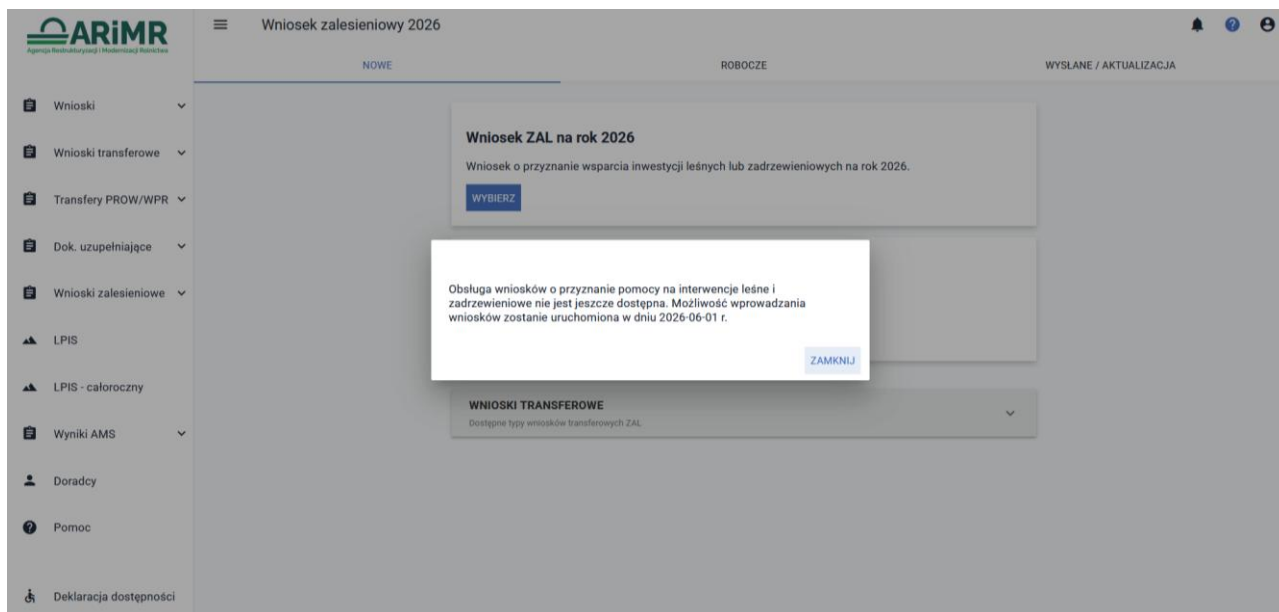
ARiMR
Agencja Restrukturyzacji i Modernizacji Rolnictwa

Wniosek zalesieniowy 2026

NOWE
ROBOCZE
WYSŁANE / AKTUALIZACJA

Wnioski
Wnioski transferowe
Transfery PROW/WPR
Dok. uzupełniające
Wnioski zalesieniowe
LPIS
LPIS - całoroczny
Wyniki AMS
Doradcy
Pomoc
Deklaracja dostępności

Wniosek ZAL na rok 2026
Wniosek o przyznanie wsparcia inwestycji leśnych lub zadrzewieniowych na rok 2026.
WYBIERZ

Obsługa wniosków o przyznanie pomocy na interwencje leśne i zadrzewieniowe nie jest jeszcze dostępna. Możliwość wprowadzania wniosków zostanie uruchomiona w dniu 2026-06-01 r.

ZAMKNIJ

WNIOSKI TRANSFEROWE
Dostępne typy wniosków transferowych ZAL